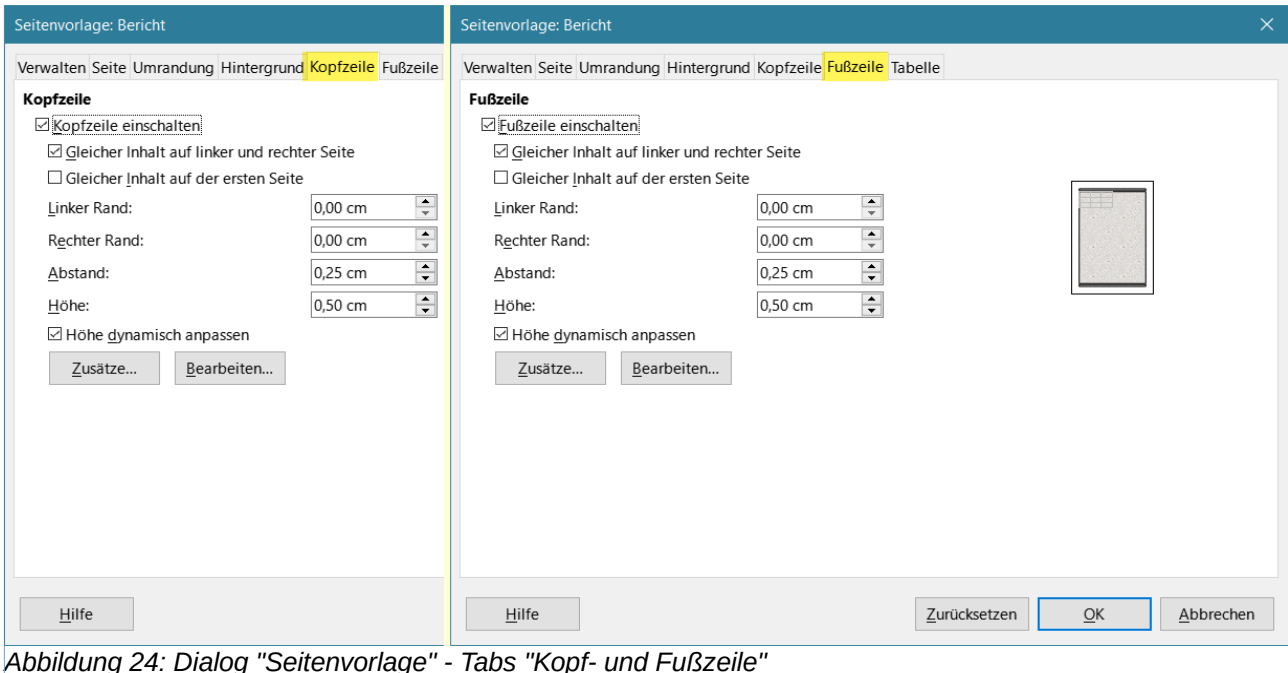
Seitenvorlage: Bericht

Verwalten Seite Umrandung Hintergrund Kopfzeile Fußzeile

Kopfzeile

☑ Kopfzeile einschalten

☑ Gleicher Inhalt auf linker und rechter Seite

☐ Gleicher Inhalt auf der ersten Seite

Linker Rand: 0,00 cm

Rechter Rand: 0,00 cm

Abstand: 0,25 cm

Höhe: 0,50 cm

☑ Höhe dynamisch anpassen

Zusätze... Bearbeiten...

Hilfe

Seitenvorlage: Bericht

Verwalten Seite Umrandung Hintergrund Kopfzeile Fußzeile Tabelle

Fußzeile

☑ Fußzeile einschalten

☑ Gleicher Inhalt auf linker und rechter Seite

☐ Gleicher Inhalt auf der ersten Seite

Linker Rand: 0,00 cm

Rechter Rand: 0,00 cm

Abstand: 0,25 cm

Höhe: 0,50 cm

☑ Höhe dynamisch anpassen

Zusätze... Bearbeiten...

Hilfe Zurücksetzen OK Abbrechen

Abbildung 24: Dialog "Seitenvorlage" - Tabs "Kopf- und Fußzeile"